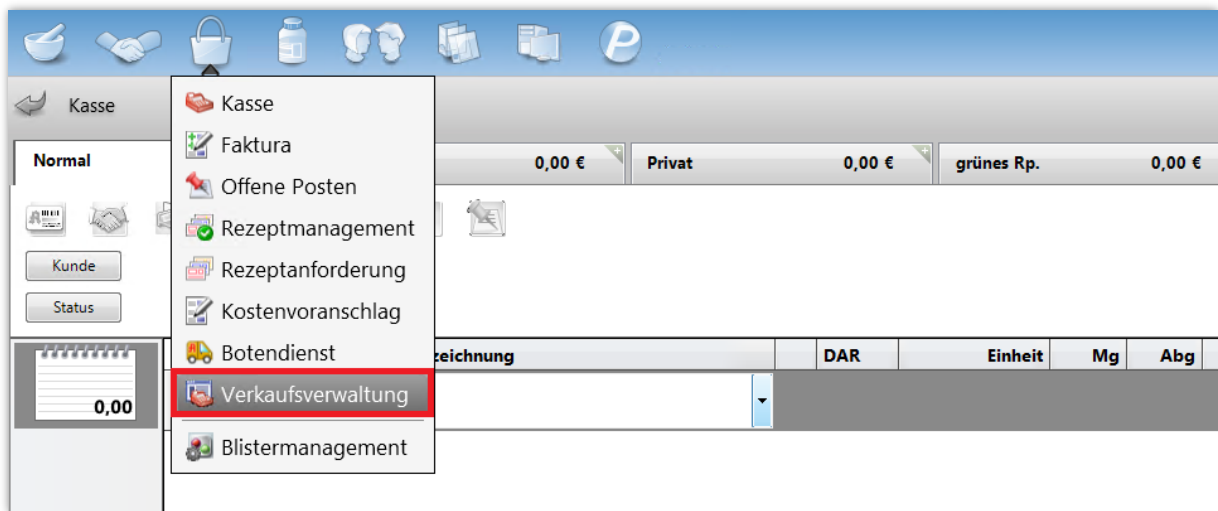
Kasse

Kasse
Faktura
Offene Posten
Rezeptmanagement
Rezeptanforderung
Kostenvoranschlag
Botendienst
Verkaufsverwaltung
Blistermanagement

Normal

0,00 €

Privat

0,00 €

grünes Rp.

0,00 €

Kunde

Status

0,00

zeichnung

DAR

Einheit

Mg

Abg